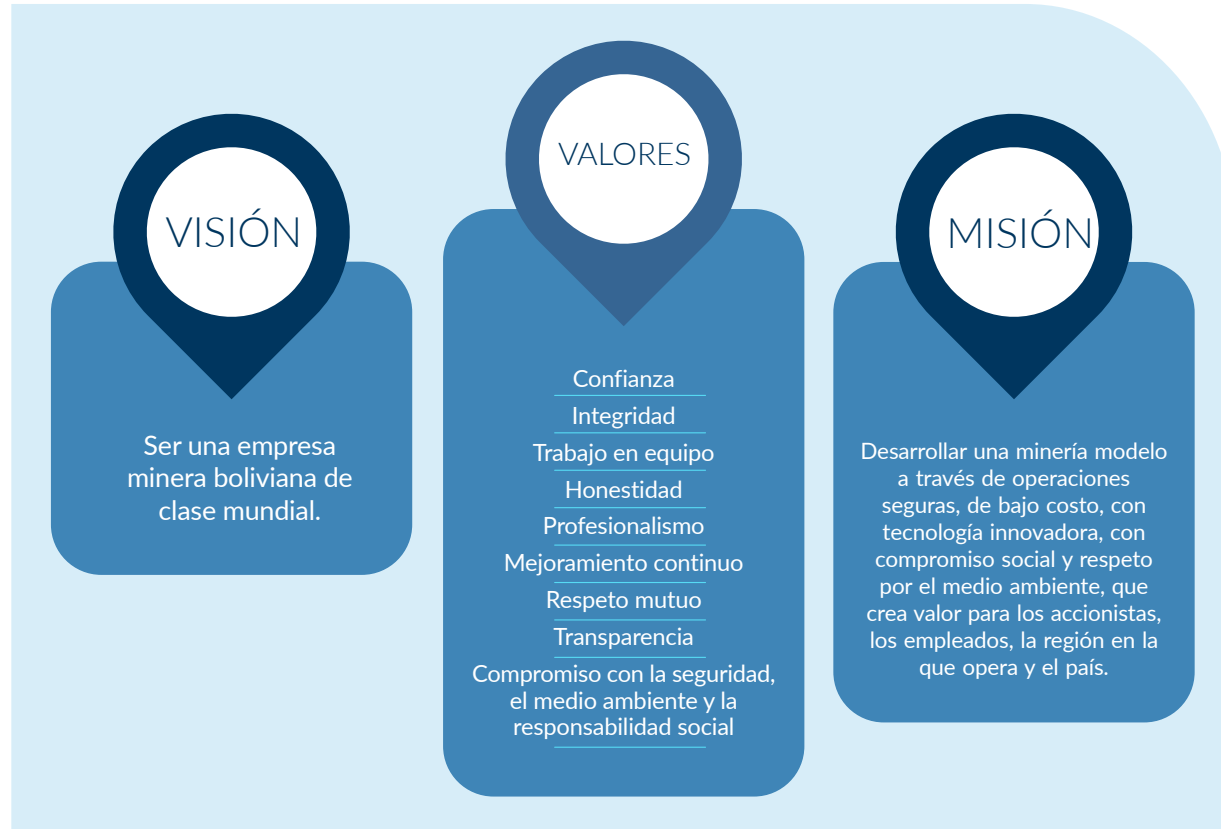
VISIÓN

Ser una empresa minera boliviana de clase mundial.

VALORES

Confianza
Integridad
Trabajo en equipo
Honestidad
Profesionalismo
Mejoramiento continuo
Respeto mutuo
Transparencia
Compromiso con la seguridad, el medio ambiente y la responsabilidad social

MISIÓN

Desarrollar una minería modelo a través de operaciones seguras, de bajo costo, con tecnología innovadora, con compromiso social y respeto por el medio ambiente, que crea valor para los accionistas, los empleados, la región en la que opera y el país.